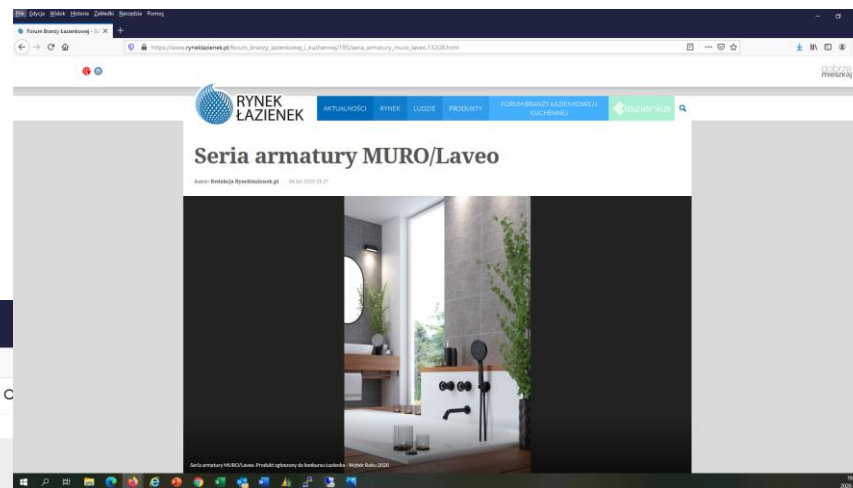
Plik Edycja Widok Historia Zakładki Narzędzia Pomoc

Forum Branży Łazienkowej - Se ×

https://www.ryneklazienek.pl/forum_branzy_lazienkowej_i_kuchennej/195/seria_armatury_muro_laveo,13208.html

dobrze mieszkaj

RYNEK ŁAZIENEK

AKTUALNOŚCI RYNEK LUDZIE PRODUKTY FORUM BRANŻY ŁAZIENKOWEJ I KUCHENNEJ łazienka

Seria armatury MURO/Laveo

Autor: Redakcja Rynekłazienek.pl 04 lut 2020 15:27

Seria armatury MURO/Laveo. Produkt zgłoszony do konkursu Łazienka - Wybór Roku 2020